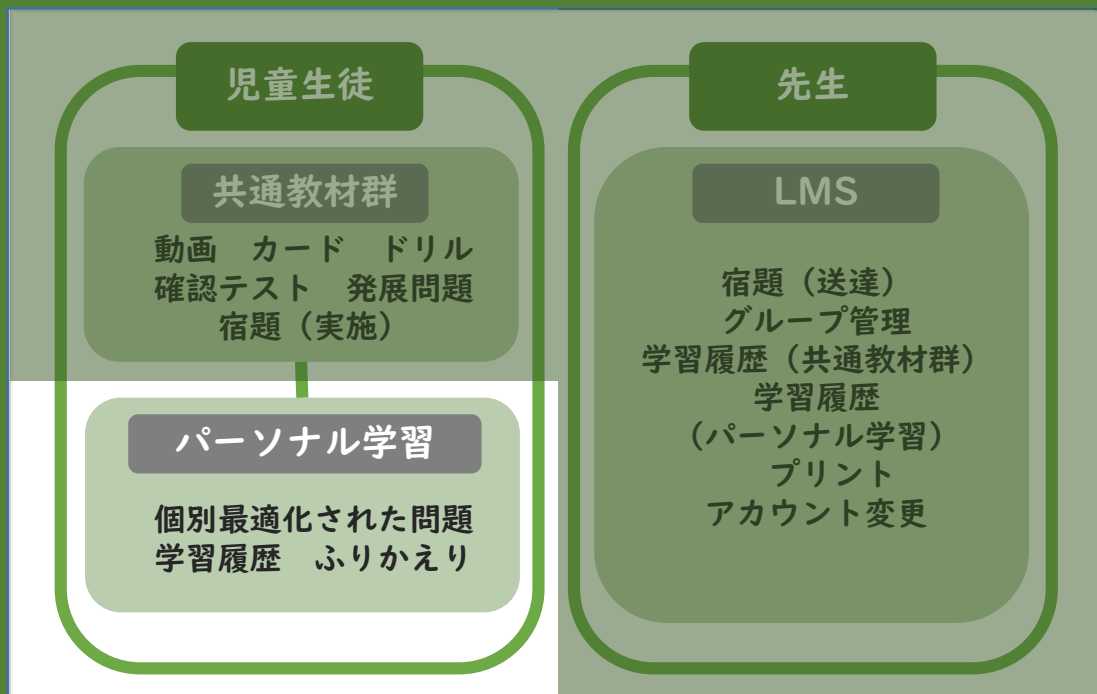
児童生徒

共通教材群

動画　カード　ドリル
確認テスト　発展問題
宿題（実施）

パーソナル学習

個別最適化された問題
学習履歴　ふりかえり

先生

LMS

宿題（送達）
グループ管理
学習履歴（共通教材群）
学習履歴
（パーソナル学習）
プリント
アカウント変更